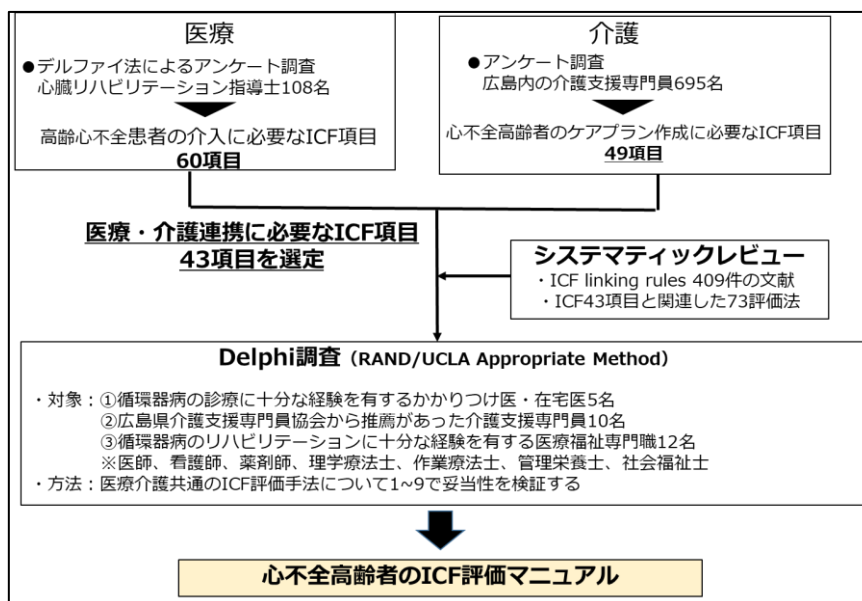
医療

●デルファイ法によるアンケート調査
心臓リハビリテーション指導士108名

高齢心不全患者の介入に必要なICF項目
60項目

介護

●アンケート調査
広島内の介護支援専門員695名

心不全高齢者のケアプラン作成に必要なICF項目
49項目

医療・介護連携に必要なICF項目
43項目を選定

システマティックレビュー
・ICF linking rules 409件の文献
・ICF43項目と関連した73評価法

Delphi調査（RAND/UCLA Appropriate Method）

・対象：①循環器病の診療に十分な経験を有するかかりつけ医・在宅医5名
②広島県介護支援専門員協会から推薦があった介護支援専門員10名
③循環器病のリハビリテーションに十分な経験を有する医療福祉専門職12名
※医師、看護師、薬剤師、理学療法士、作業療法士、管理栄養士、社会福祉士
・方法：医療介護共通のICF評価手法について1~9で妥当性を検証する

心不全高齢者のICF評価マニュアル